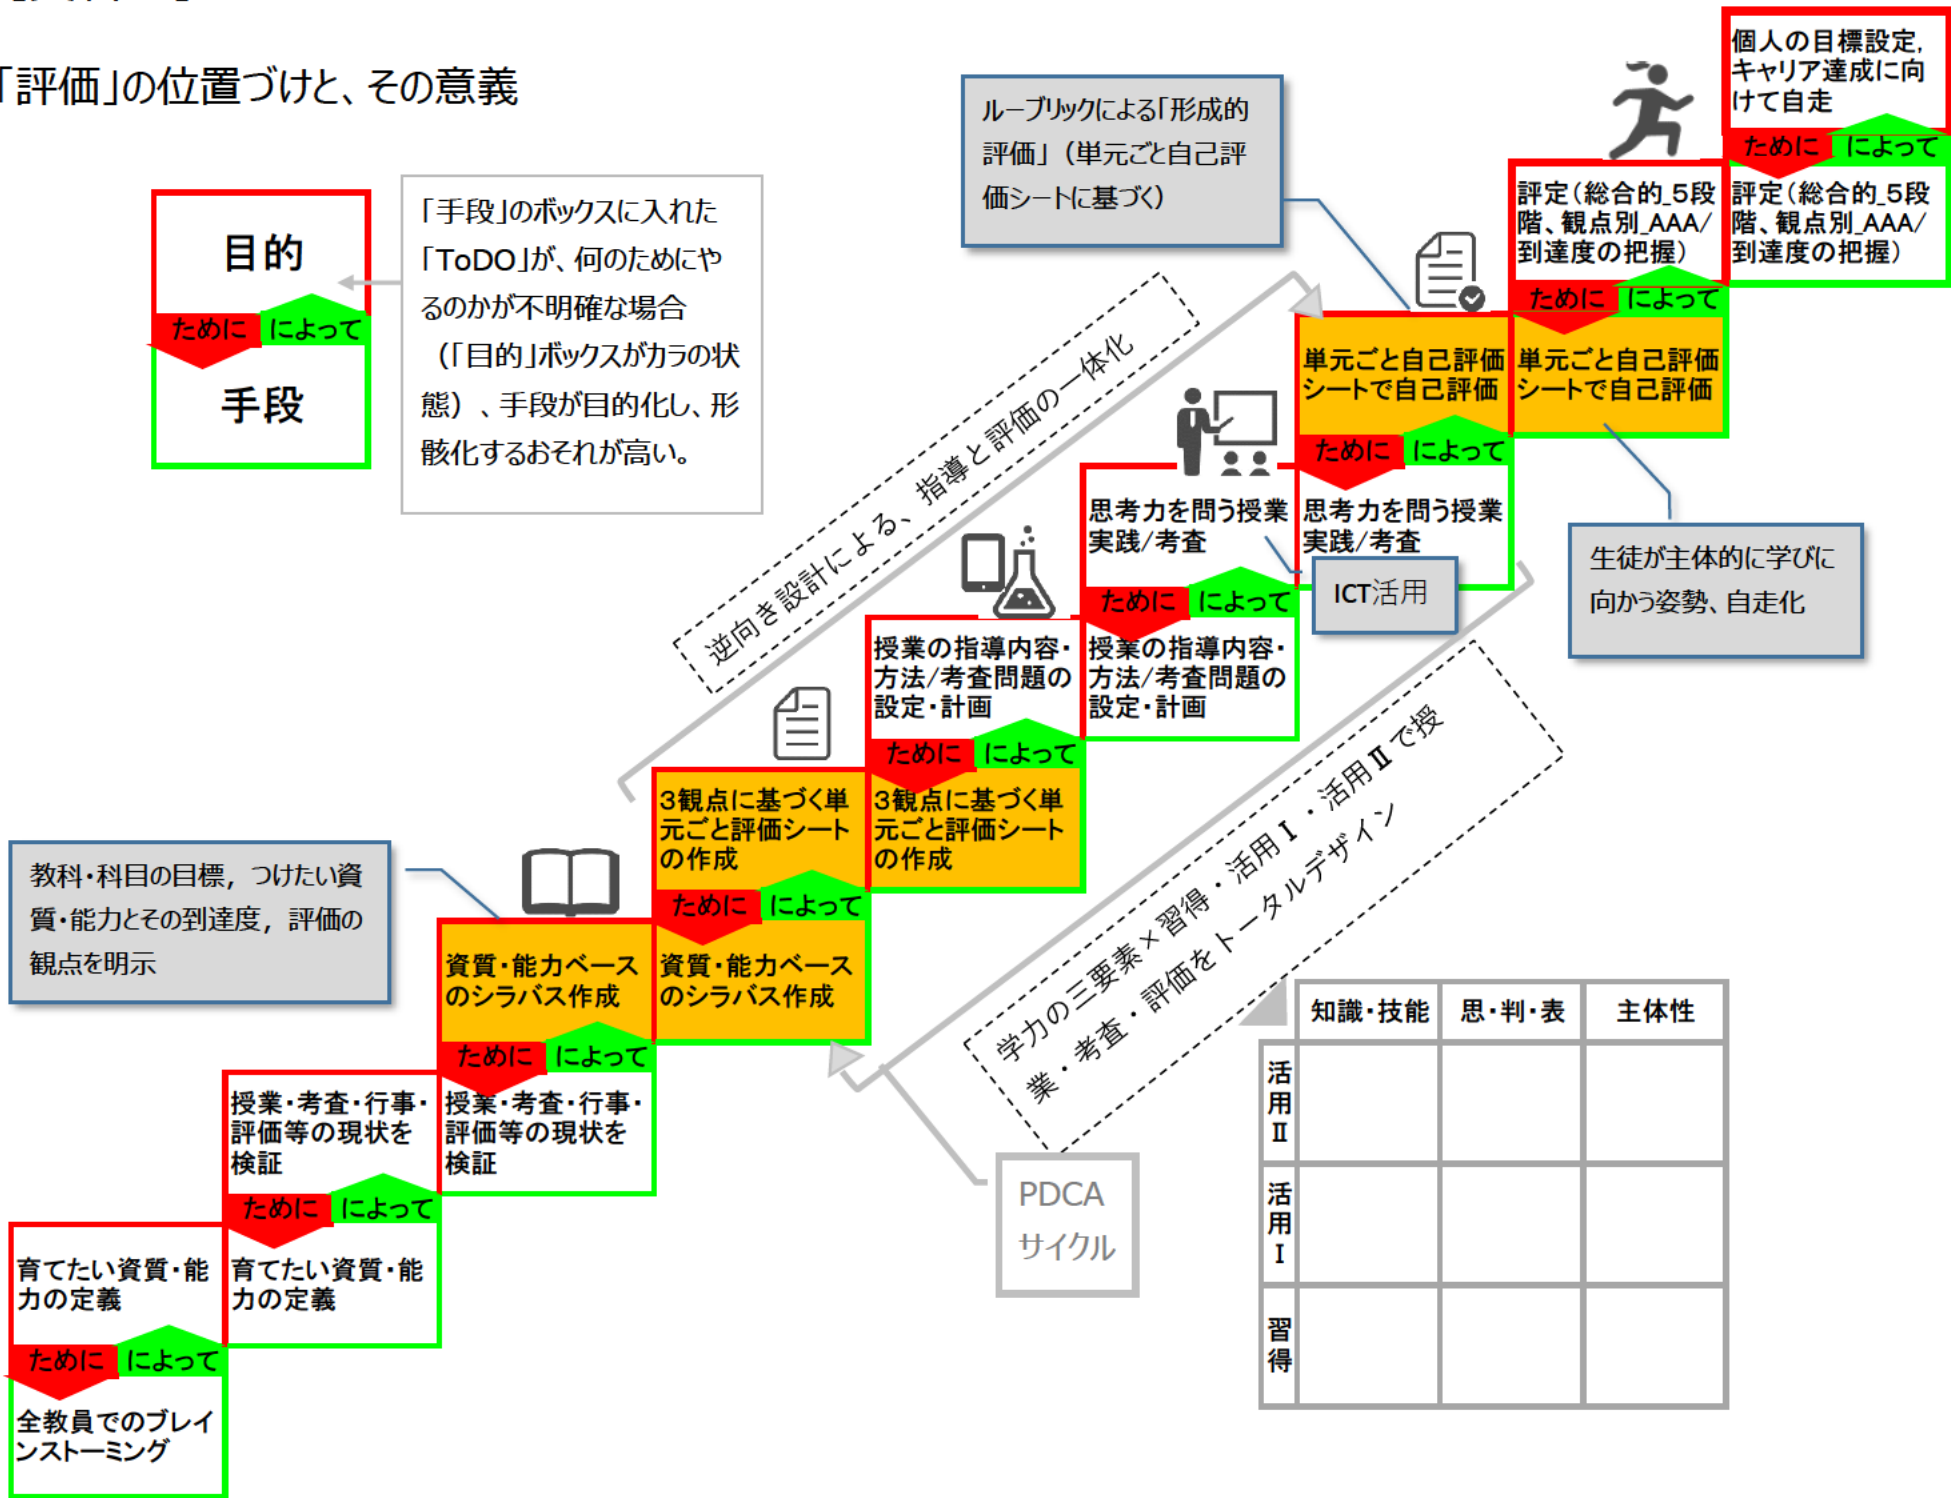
「評価」の位置づけと、その意義

目的
ために　によって
手段

「手段」のボックスに入れた「ToDO」が、何のためにやるのかが不明確な場合（「目的」ボックスがカラの状態）、手段が目的化し、形骸化するおそれが高い。

ルーブリックによる「形成的評価」（単元ごと自己評価シートに基づく）

逆向き設計による、指導と評価の一体化

個人の目標設定，キャリア達成に向けて自走
ために　によって
評定（総合的_5段階、観点別_AAA/到達度の把握）
評定（総合的_5段階、観点別_AAA/到達度の把握）
ために　によって
単元ごと自己評価シートで自己評価
単元ごと自己評価シートで自己評価
ために　によって
思考力を問う授業実践/考査
思考力を問う授業実践/考査
ICT活用
生徒が主体的に学びに向かう姿勢、自走化
ために　によって
授業の指導内容・方法/考査問題の設定・計画
授業の指導内容・方法/考査問題の設定・計画
ために　によって
3観点に基づく単元ごと評価シートの作成
3観点に基づく単元ごと評価シートの作成
ために　によって
教科・科目の目標，つけたい資質・能力とその到達度，評価の観点を明示
資質・能力ベースのシラバス作成
資質・能力ベースのシラバス作成
ために　によって
授業・考査・行事・評価等の現状を検証
授業・考査・行事・評価等の現状を検証
ために　によって
育てたい資質・能力の定義
育てたい資質・能力の定義
ために　によって
全教員でのブレインストーミング

学力の三要素×習得・活用Ⅰ・活用Ⅱで授業・考査・評価をトータルデザイン

PDCA サイクル

| | 知識・技能 | 思・判・表 | 主体性 |
|---|---|---|---|
| 活用Ⅱ | | | |
| 活用Ⅰ | | | |
| 習得 | | | |